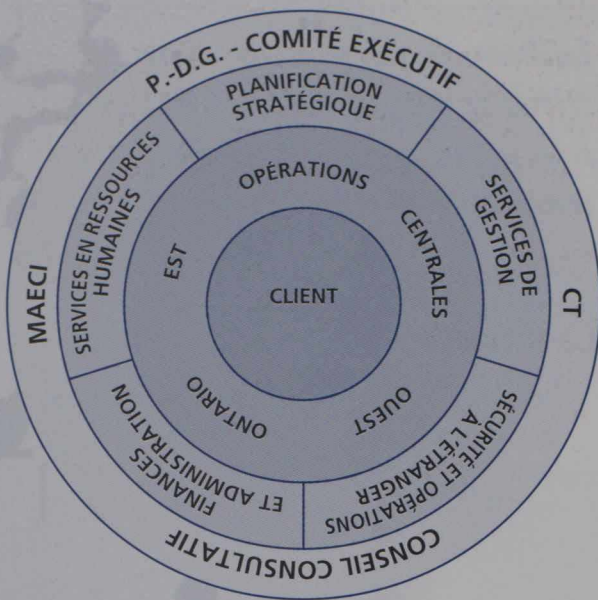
P.-D.G. - COMITÉ EXÉCUTIF

MAECI

CT

CONSEIL CONSULTATIF

PLANIFICATION STRATÉGIQUE

SERVICES DE GESTION

SÉCURITÉ ET OPÉRATIONS À L'ÉTRANGER

FINANCES ET ADMINISTRATION

SERVICES EN RESSOURCES HUMAINES

OPÉRATIONS

CENTRALES

OUEST

ONTARIO

EST

CLIENT